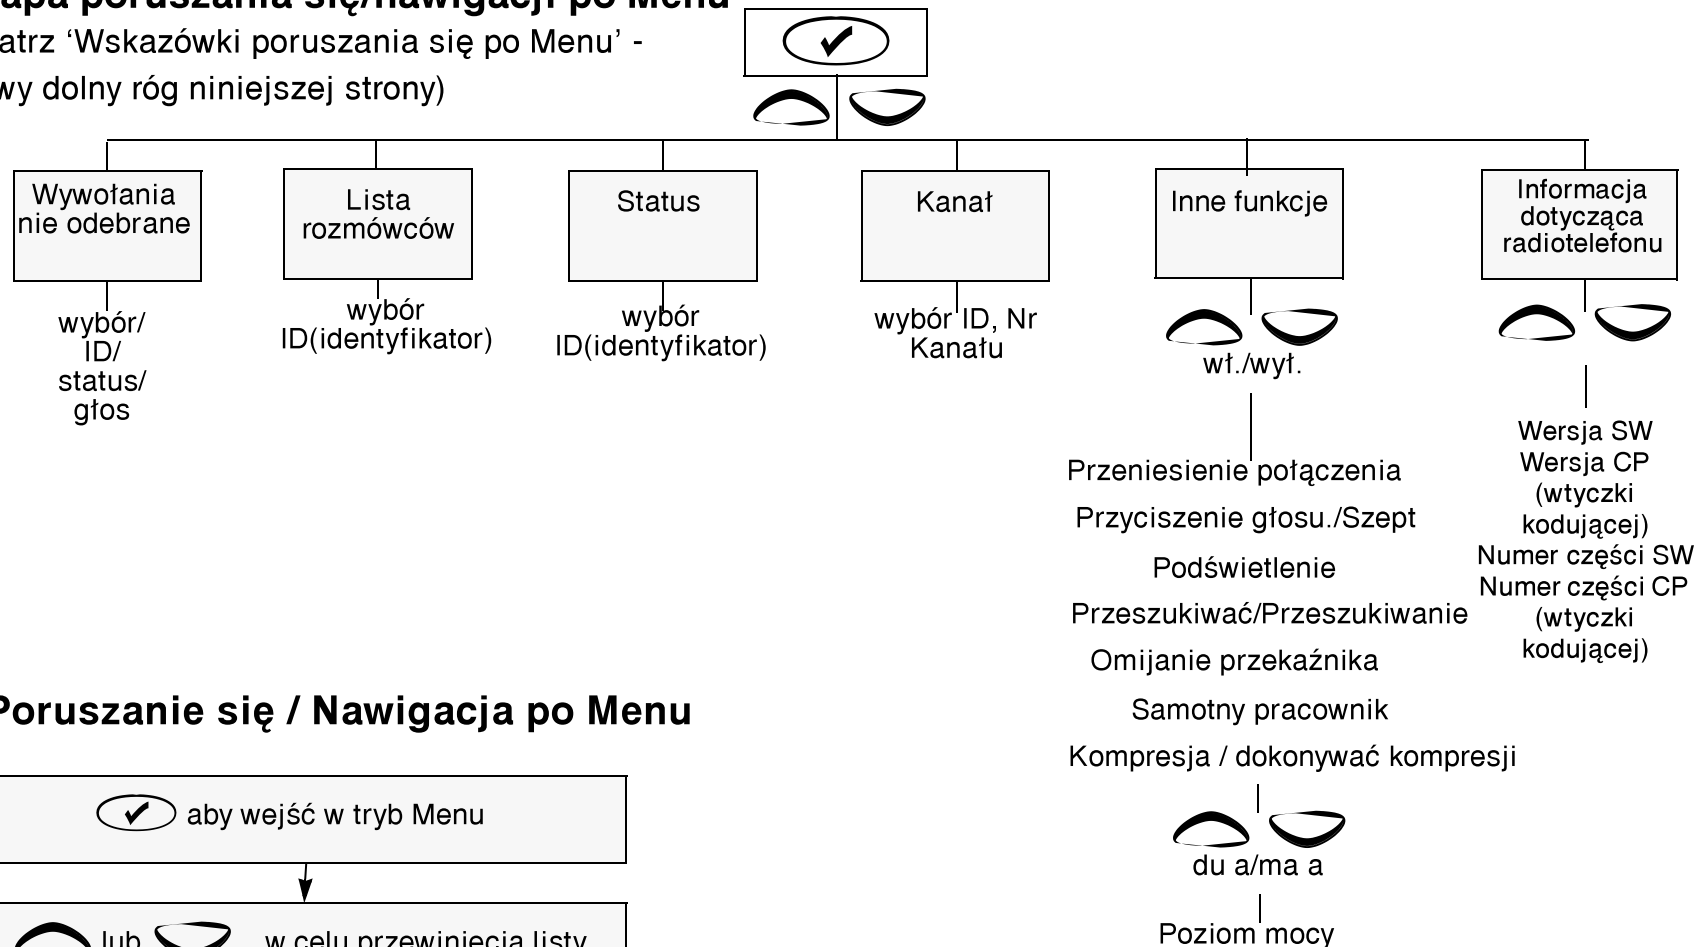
apa poruszania się/nawigacji po Menu
atrz ‘Wskazówki poruszania się po Menu’ - wy dolny róg niniejszej strony)

Wywołania nie odebrane

wybór/ ID/ status/ głos

Lista rozmówców

wybór ID(identyfikator)

Status

wybór ID(identyfikator)

Kanał

wybór ID, Nr Kanału

Inne funkcje

wł./wył.

Przeniesienie połączenia
Przyciszenie głosu./Szept
Podświetlenie
Przeszukiwać/Przeszukiwanie
Omijanie przekaźnika
Samotny pracownik
Kompresja / dokonywać kompresji

du a/ma a

Poziom mocy

Informacja dotycząca radiotelefonu

Wersja SW
Wersja CP (wtyczki kodującej)
Numer części SW
Numer części CP (wtyczki kodującej)

Poruszanie się / Nawigacja po Menu

aby wejść w tryb Menu

lub w celu przewinięcia listy